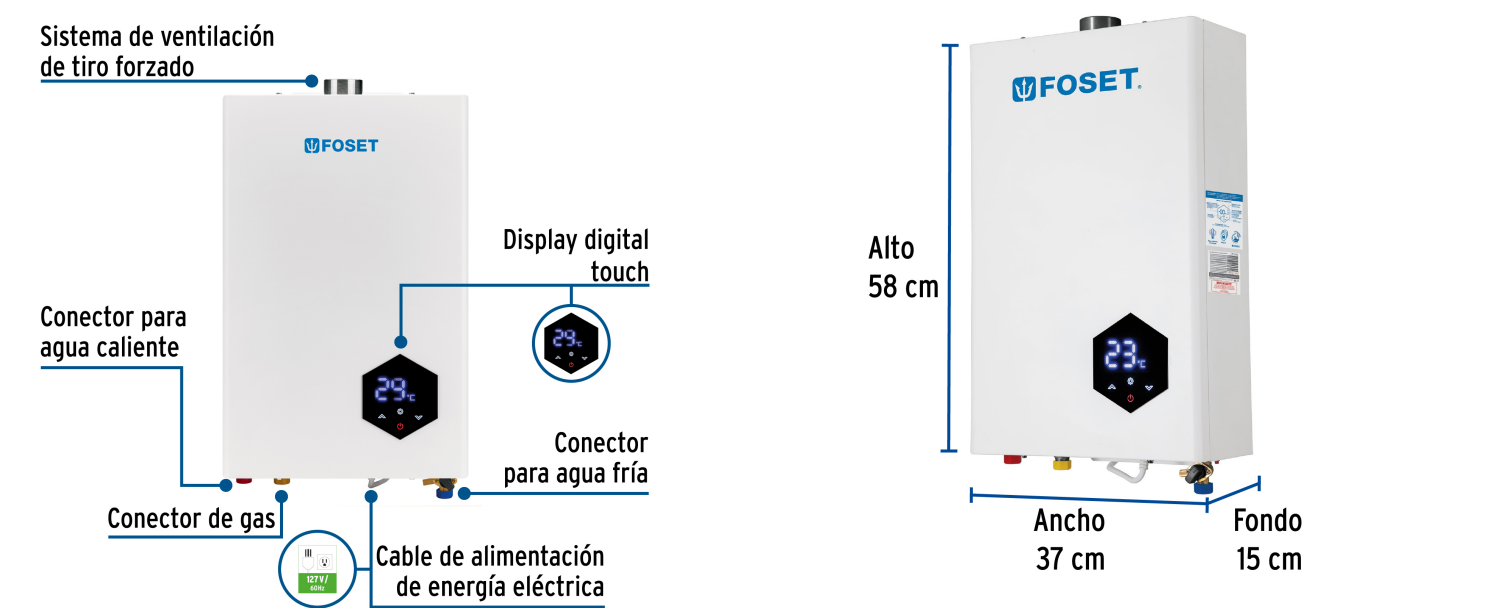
Sistema de ventilación de tiro forzado

FOSET

Display digital touch

29°C

Conector para agua caliente

29°C

Conector para agua fría

Conector de gas

127 V / 60Hz

Cable de alimentación de energía eléctrica

FOSET

Alto 58 cm

23°C

Ancho 37 cm

Fondo 15 cm